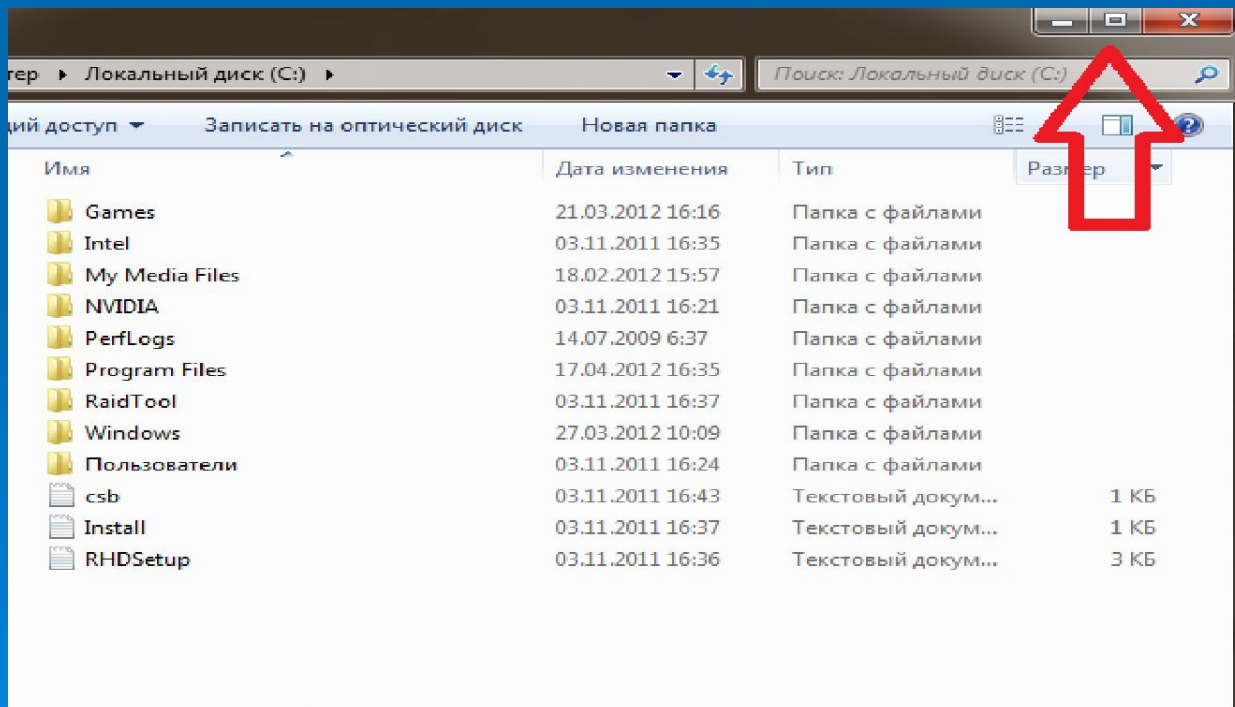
тер ▸ Локальный диск (C:) ▸

Поиск: Локальный диск (C:)

дий доступ ▾ Записать на оптический диск Новая папка

| Имя | Дата изменения | Тип | Размер |
|---|---|---|---|
| Games | 21.03.2012 16:16 | Папка с файлами | |
| Intel | 03.11.2011 16:35 | Папка с файлами | |
| My Media Files | 18.02.2012 15:57 | Папка с файлами | |
| NVIDIA | 03.11.2011 16:21 | Папка с файлами | |
| PerfLogs | 14.07.2009 6:37 | Папка с файлами | |
| Program Files | 17.04.2012 16:35 | Папка с файлами | |
| RaidTool | 03.11.2011 16:37 | Папка с файлами | |
| Windows | 27.03.2012 10:09 | Папка с файлами | |
| Пользователи | 03.11.2011 16:24 | Папка с файлами | |
| csb | 03.11.2011 16:43 | Текстовый докум... | 1 КБ |
| Install | 03.11.2011 16:37 | Текстовый докум... | 1 КБ |
| RHDSetup | 03.11.2011 16:36 | Текстовый докум... | 3 КБ |